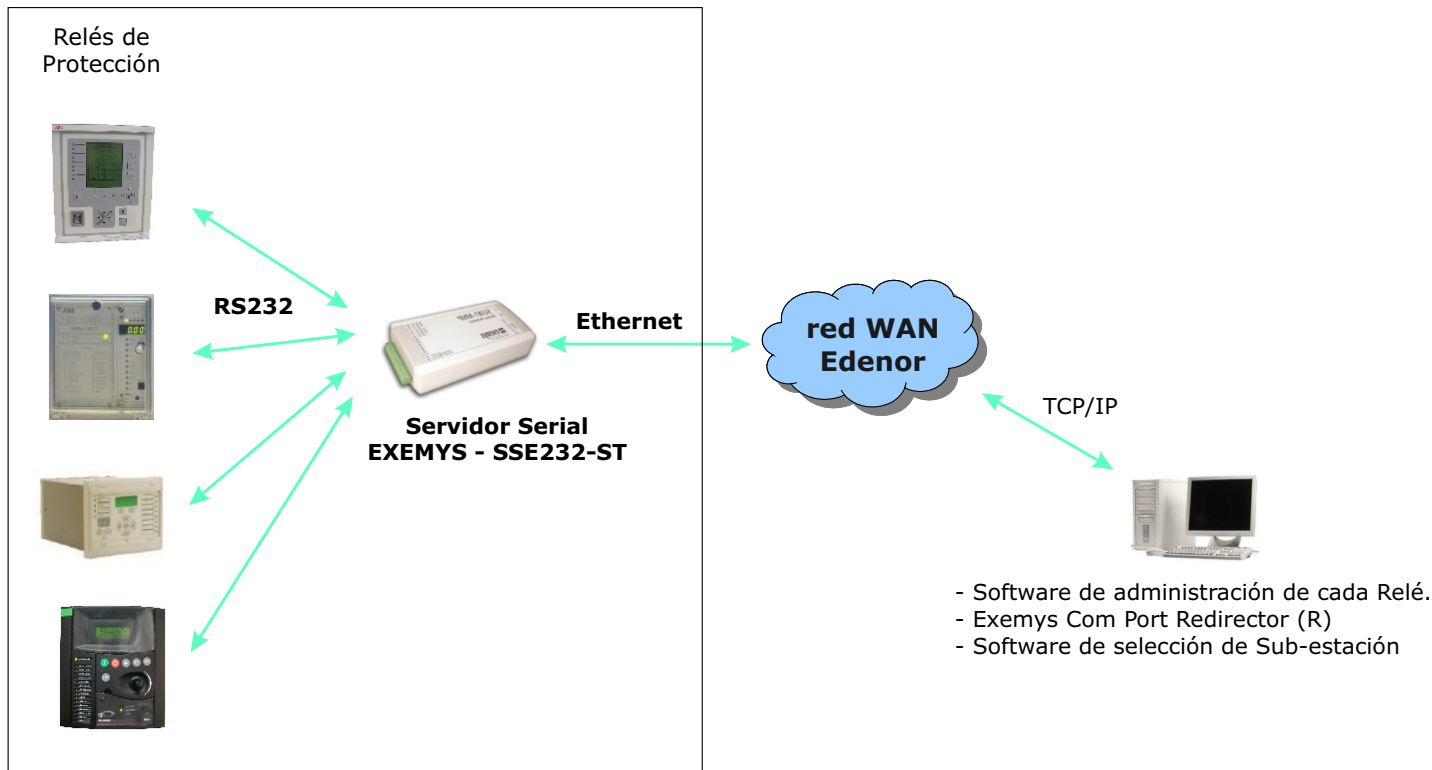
Relés de Protección

RS232

Ethernet

Servidor Serial
EXEMYS - SSE232-ST

red WAN
Edenor

TCP/IP

- Software de administración de cada Relé.
- Exemys Com Port Redirector (R)
- Software de selección de Sub-estación